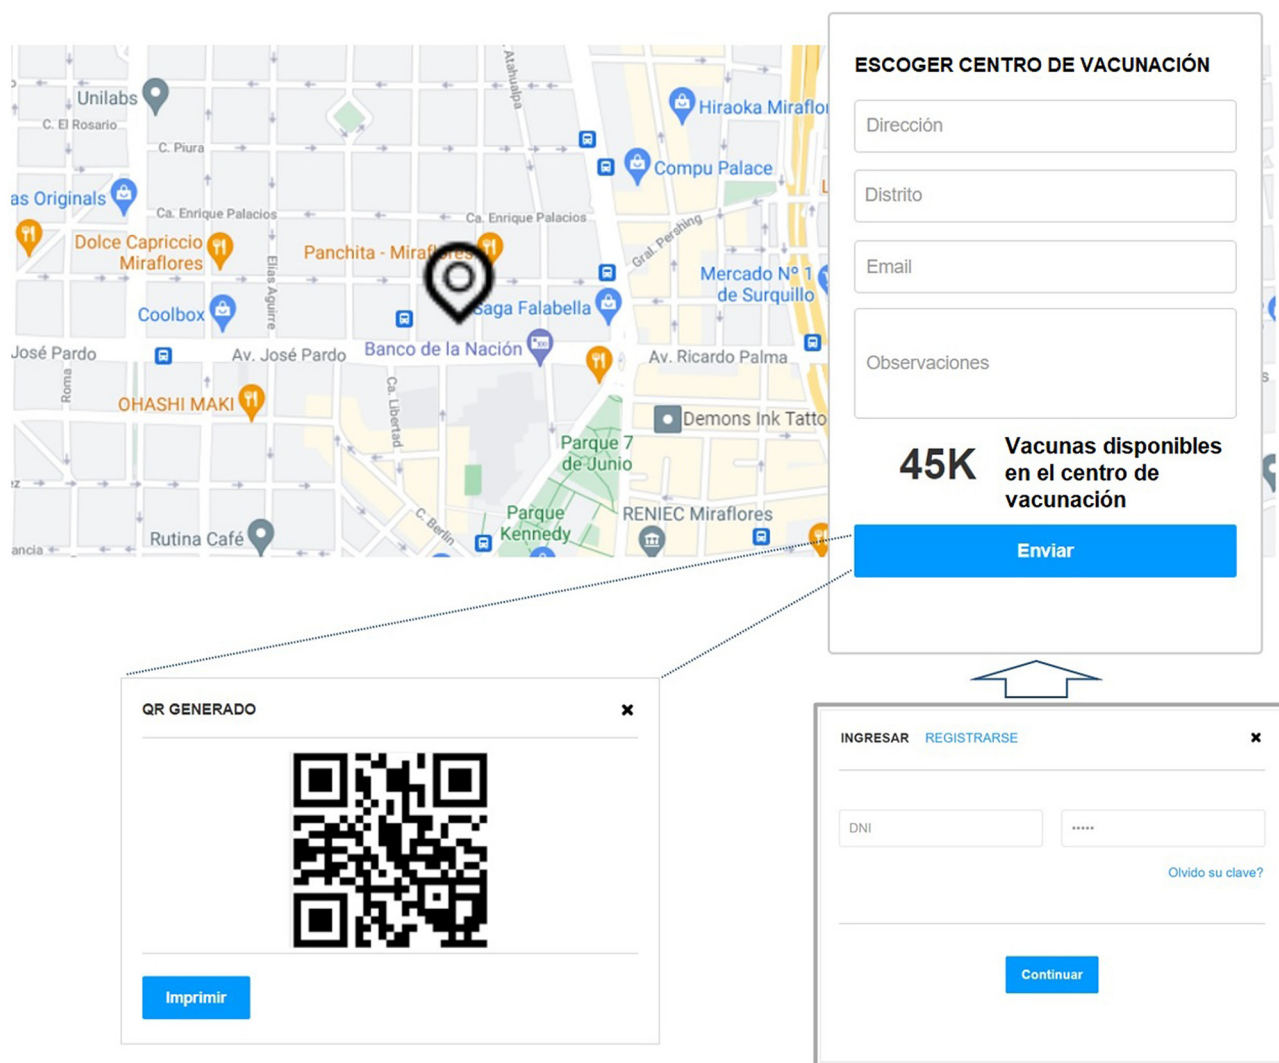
Unilabs
C. El Rosario
C. Piura
as Originals
Ca. Enrique Palacios
Ca. Enrique Palacios
Atahualpa
Hiraoka Miraflo
Compu Palace
Dolce Capriccio Miraflores
Panchita - Miraflores
Gral. Pershing
Mercado Nº 1 de Surquillo
Coolbox
Elías Aguirre
Saga Falabella
José Pardo
Av. José Pardo
Banco de la Nación
Av. Ricardo Palma
Roma
OHASHI MAKI
Ca. Libertad
Demons Ink Tatto
Parque 7 de Junio
Rutina Café
C. Berlín
Parque Kennedy
RENIEC Miraflores
ancia

ESCOGER CENTRO DE VACUNACIÓN
Dirección
Distrito
Email
Observaciones
45K
Vacunas disponibles en el centro de vacunación
Enviar

QR GENERADO
×
Imprimir

INGRESAR REGISTRARSE
×
DNI
•••••
Olvido su clave?
Continuar